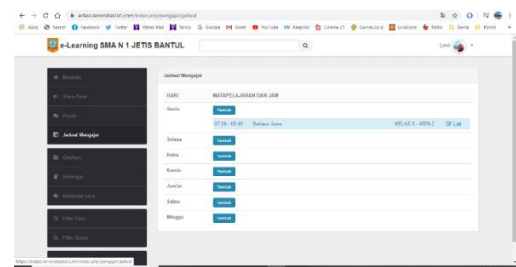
arbasi.lenteradbantul.com/index.php/pengajar/jadwal

Apps  Search  Facebook  Twitter  Yahoo Mail  Yahoo  Google  Gmail  YouTube  Kaspilot  Cinema 21  Gamecoz.id  Livescore  Bola  Berita  Komik

e-Learning SMA N 1 JETIS BANTUL

Guru

Beranda
Materi
Forum
Jadwal Mengajar
Gradbon
Pelanggan
Pengaturan Guru
Filter Guru
Filter Siswa

Jadwal Mengajar

| HARI | MATAPELAJARAN DAN JAM | | |
|---|---|---|---|
| Senin | Tambah | | |
| | 07.30 - 08.45 Bahasa Jawa | KELAS X - MIPA 2 | Lihat |
| Selasa | Tambah | | |
| Rabu | Tambah | | |
| Kamis | Tambah | | |
| Jum'at | Tambah | | |
| Sabtu | Tambah | | |
| Minggu | Tambah | | |

https://arbasi.lenteradbantul.com/index.php/pengajar/jadwal